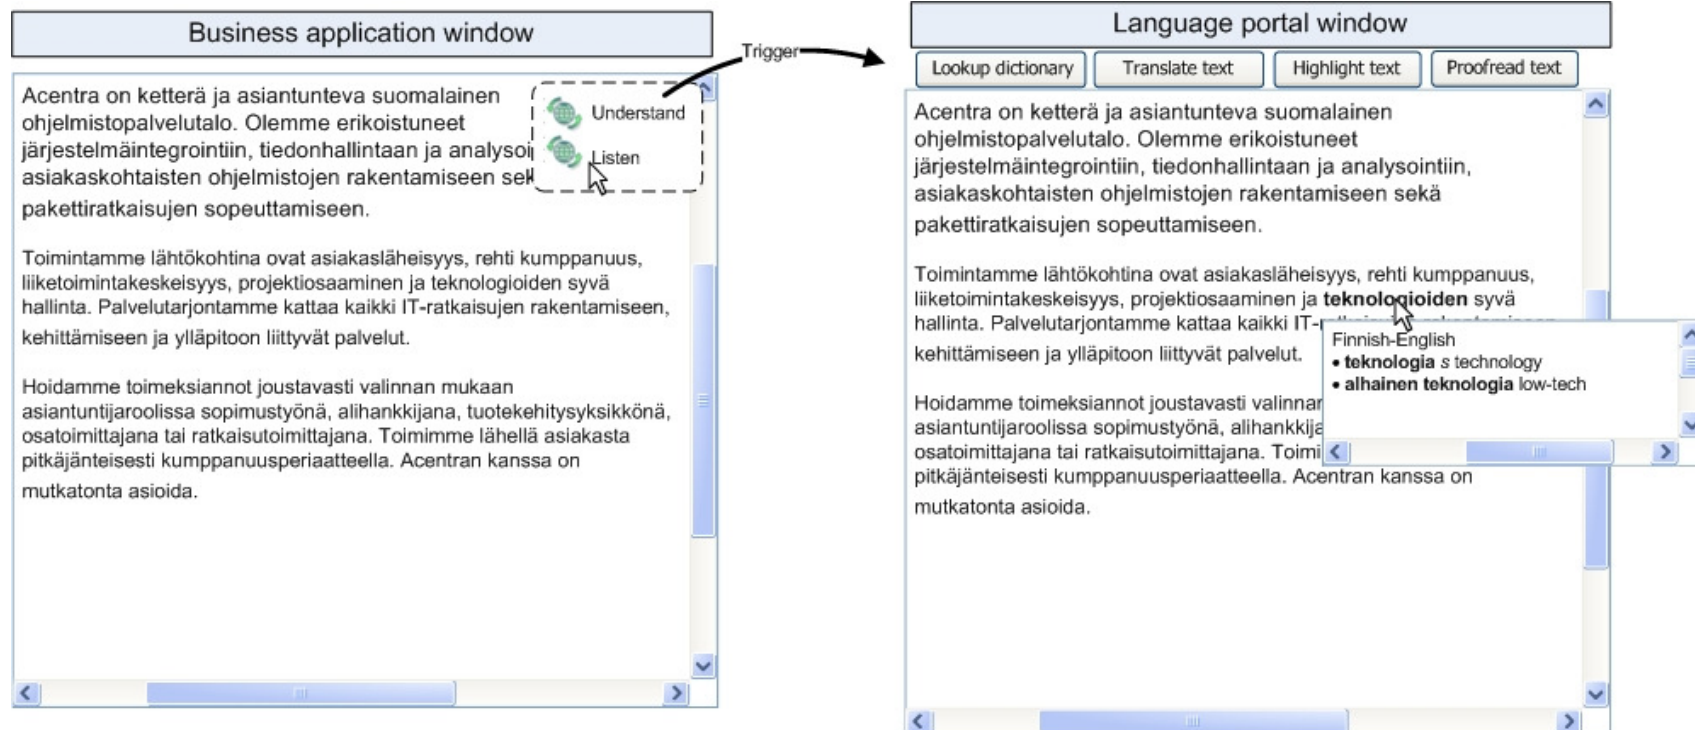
Business application window

Trigger

Acentra on ketterä ja asiantunteva suomalainen ohjelmistopalvelutalo. Olemme erikoistuneet järjestelmäintegrointiin, tiedonhallintaan ja analysoi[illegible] asiakaskohtaisten ohjelmistojen rakentamiseen sek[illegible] pakettiratkaisujen sopeuttamiseen.

Understand

Listen

Toimintamme lähtökohtina ovat asiakasläheisyys, rehti kumppanuus, liiketoimintakeskeisyys, projektiosaaminen ja teknologioiden syvä hallinta. Palvelutarjontamme kattaa kaikki IT-ratkaisujen rakentamiseen, kehittämiseen ja ylläpitoon liittyvät palvelut.

Hoidamme toimeksiannot joustavasti valinnan mukaan asiantuntijaroolissa sopimustyönä, alihankkijana, tuotekehitysyksikkönä, osatoimittajana tai ratkaisutoimittajana. Toimimme lähellä asiakasta pitkäjänteisesti kumppanuusperiaatteella. Acentran kanssa on mutkatonta asioida.

Language portal window

Lookup dictionary | Translate text | Highlight text | Proofread text

Acentra on ketterä ja asiantunteva suomalainen ohjelmistopalvelutalo. Olemme erikoistuneet järjestelmäintegrointiin, tiedonhallintaan ja analysointiin, asiakaskohtaisten ohjelmistojen rakentamiseen sekä pakettiratkaisujen sopeuttamiseen.

Toimintamme lähtökohtina ovat asiakasläheisyys, rehti kumppanuus, liiketoimintakeskeisyys, projektiosaaminen ja **teknologioiden** syvä hallinta. Palvelutarjontamme kattaa kaikki IT-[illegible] kehittämiseen ja ylläpitoon liittyvät palvelut.

Finnish-English
• **teknologia** *s* technology
• **alhainen teknologia** low-tech

Hoidamme toimeksiannot joustavasti valinna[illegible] asiantuntijaroolissa sopimustyönä, alihankkija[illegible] osatoimittajana tai ratkaisutoimittajana. Toimi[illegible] pitkäjänteisesti kumppanuusperiaatteella. Acentran kanssa on mutkatonta asioida.